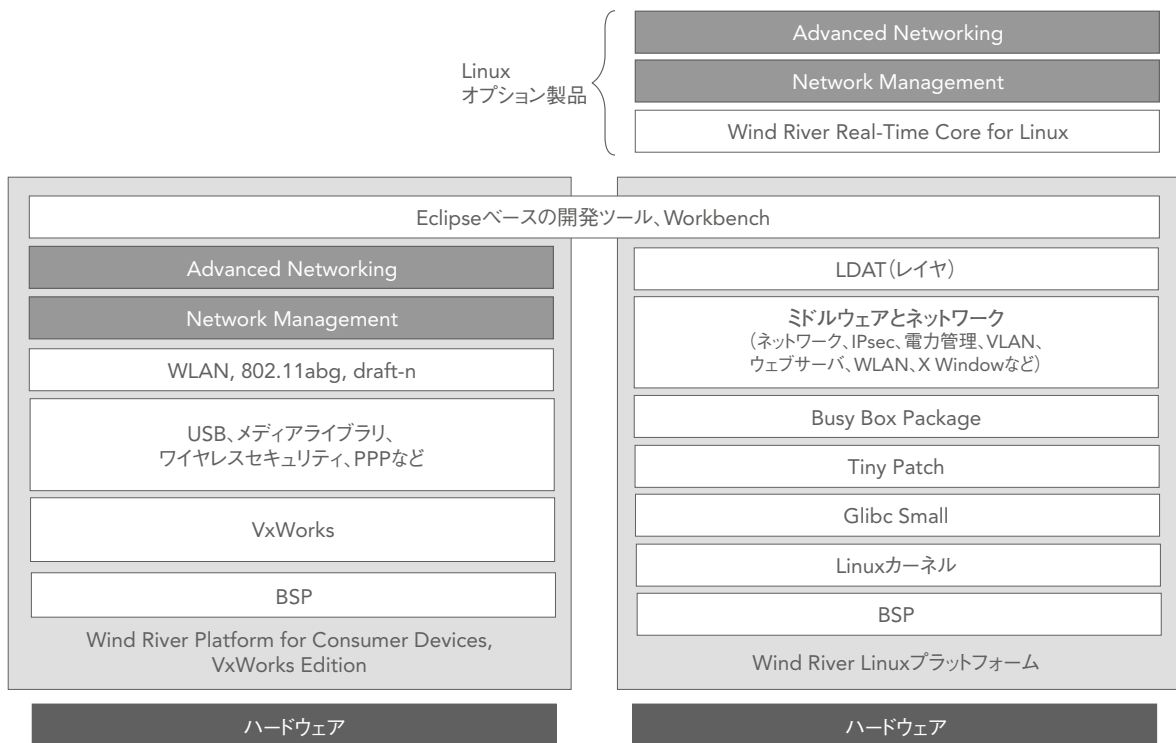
Linux
オプション製品

Advanced Networking

Network Management

Wind River Real-Time Core for Linux

Eclipseベースの開発ツール、Workbench

Advanced Networking

Network Management

WLAN, 802.11abg, draft-n

USB、メディアライブラリ、
ワイヤレスセキュリティ、PPPなど

VxWorks

BSP

Wind River Platform for Consumer Devices,
VxWorks Edition

LDAT(レイヤ)

ミドルウェアとネットワーク
(ネットワーク、IPsec、電力管理、VLAN、
ウェブサーバ、WLAN、X Windowなど)

Busy Box Package

Tiny Patch

Glibc Small

Linuxカーネル

BSP

Wind River Linuxプラットフォーム

ハードウェア

ハードウェア